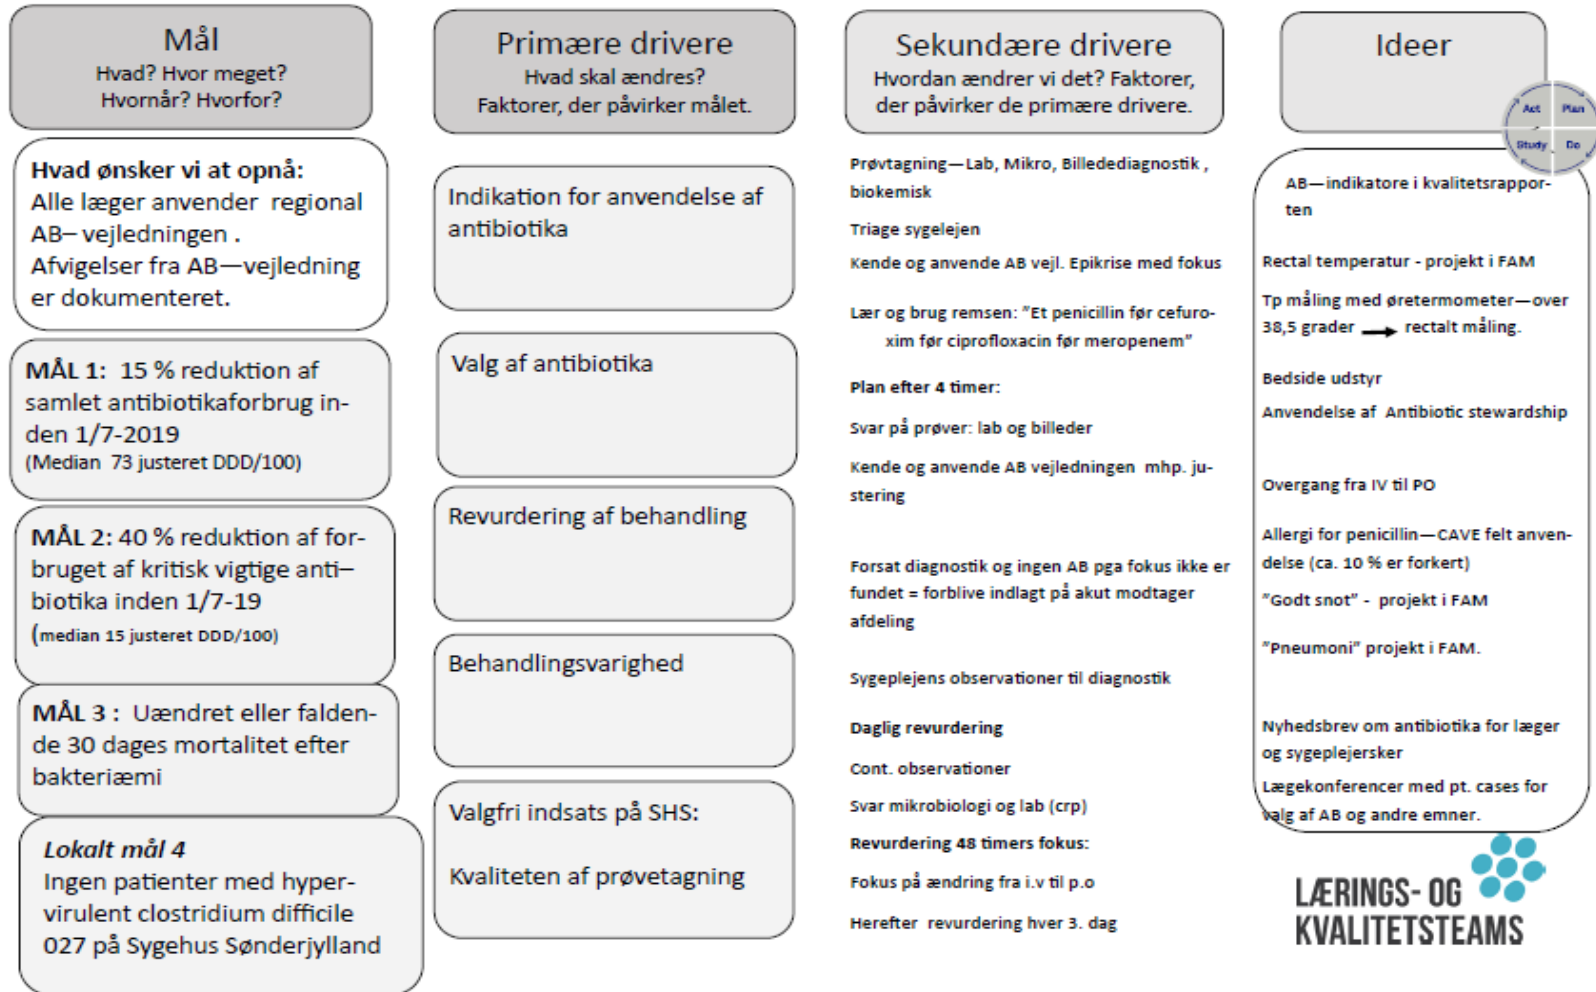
Mål
Hvad? Hvor meget? Hvornår? Hvorfor?

Hvad ønsker vi at opnå:
Alle læger anvender regional AB– vejledningen . Afvigelser fra AB—vejledning er dokumenteret.

MÅL 1: 15 % reduktion af samlet antibiotikaforbrug inden 1/7-2019
(Median 73 justeret DDD/100)

MÅL 2: 40 % reduktion af forbruget af kritisk vigtige anti–biotika inden 1/7-19
(median 15 justeret DDD/100)

MÅL 3 : Uændret eller faldende 30 dages mortalitet efter bakteriæmi

Lokalt mål 4
Ingen patienter med hyper-virulent clostridium difficile 027 på Sygehus Sønderjylland

Primære drivere
Hvad skal ændres? Faktorer, der påvirker målet.

Indikation for anvendelse af antibiotika

Valg af antibiotika

Revurdering af behandling

Behandlingsvarighed

Valgfri indsats på SHS:

Kvaliteten af prøvetagning

Sekundære drivere
Hvordan ændrer vi det? Faktorer, der påvirker de primære drivere.

Prøvtagning—Lab, Mikro, Billedediagnostik , biokemisk

Triage sygelejen

Kende og anvende AB vejl. Epikrise med fokus

Lær og brug remsen: "Et penicillin før cefuroxim før ciprofloxacin før meropenem"

Plan efter 4 timer:

Svar på prøver: lab og billeder

Kende og anvende AB vejledningen mhp. justering

Forsat diagnostik og ingen AB pga fokus ikke er fundet = forblive indlagt på akut modtager afdeling

Sygeplejens observationer til diagnostik

Daglig revurdering

Cont. observationer

Svar mikrobiologi og lab (crp)

Revurdering 48 timers fokus:

Fokus på ændring fra i.v til p.o

Herefter revurdering hver 3. dag

Ideer

Act Plan Study Do

AB—indikatore i kvalitetsrapporten

Rectal temperatur - projekt i FAM

Tp måling med øretermometer—over 38,5 grader → rectalt måling.

Bedside udstyr

Anvendelse af Antibiotic stewardship

Overgang fra IV til PO

Allergi for penicillin—CAVE felt anvendelse (ca. 10 % er forkert)

"Godt snot" - projekt i FAM

"Pneumoni" projekt i FAM.

Nyhedsbrev om antibiotika for læger og sygeplejersker

Lægekonferencer med pt. cases for valg af AB og andre emner.

LÆRINGS- OG KVALITETSTEAMS